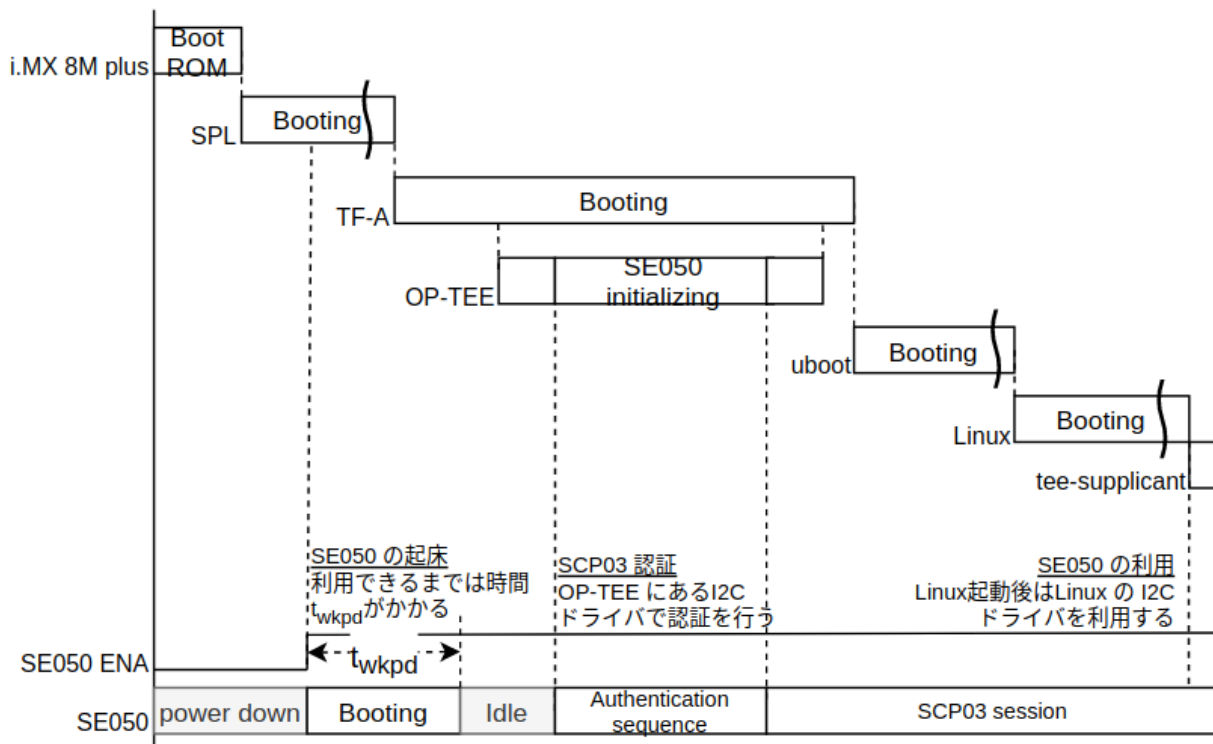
i.MX 8M plus

Boot ROM

SPL

Booting

TF-A

Booting

OP-TEE

SE050 initializing

uboot

Booting

Linux

Booting

tee-supplicant

SE050 の起床
利用できるまでは時間 $t_{wkpd}$がかかる

SCP03 認証
OP-TEE にあるI2C ドライバで認証を行う

SE050 の利用
Linux起動後はLinux の I2C ドライバを利用する

SE050 ENA

$t_{wkpd}$

SE050

power down

Booting

Idle

Authentication sequence

SCP03 session